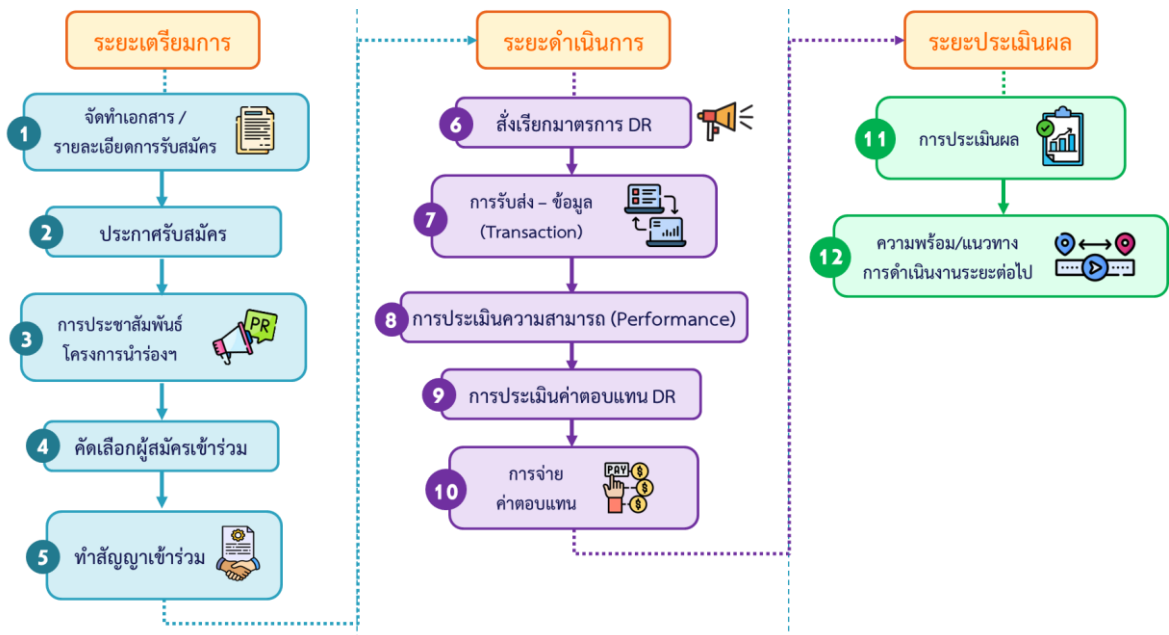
ระยะเตรียมการ

1 จัดทำเอกสาร / รายละเอียดการรับสมัคร

2 ประกาศรับสมัคร

3 การประชาสัมพันธ์ โครงการนำร่องฯ

PR

4 คัดเลือกผู้สมัครเข้าร่วม

5 ทำสัญญาเข้าร่วม

ระยะดำเนินการ

6 สั่งเรียกมาตรการ DR

7 การรับส่ง – ข้อมูล (Transaction)

8 การประเมินความสามารถ (Performance)

9 การประเมินค่าตอบแทน DR

10 การจ่าย ค่าตอบแทน

PAY

ระยะประเมินผล

11 การประเมินผล

12 ความพร้อม/แนวทาง การดำเนินงานระยะต่อไป